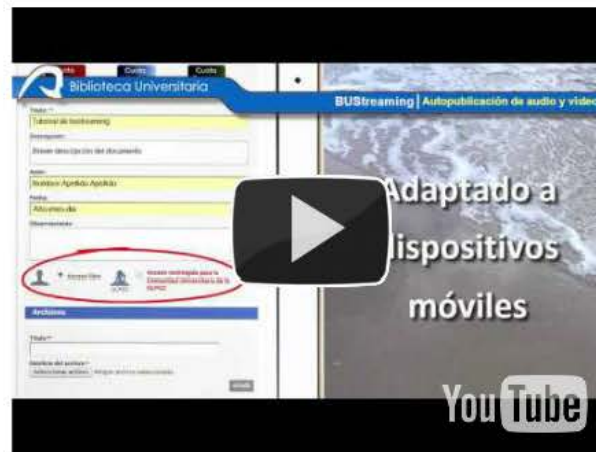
Cuota Cuota

Biblioteca Universitaria

BUStreaming | Autopublicación de audio y vídeo

Título *
Tutorial de busStreaming

Descripción
Breve descripción del documento

Autor
Nombre Apellido Apellido

Fecha
Año.mes.día

Observaciones

Acceso libre

Acceso restringido para la Comunidad Universitaria de la ULPGC

Archivos

Título *

Nombre del archivo *
Seleccionar archivo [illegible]

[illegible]

Adaptado a dispositivos móviles

YouTube